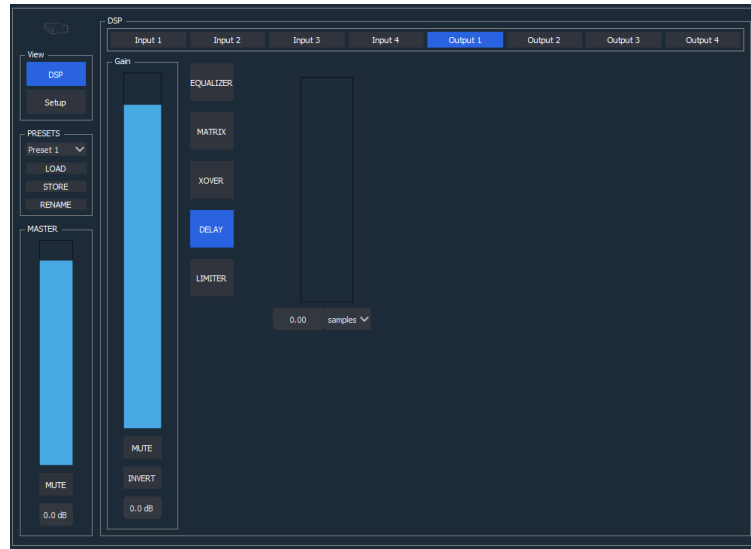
View

DSP

Setup

PRESETS

Preset 1

LOAD

STORE

RENAME

MASTER

MUTE

0.0 dB

DSP

Input 1 Input 2 Input 3 Input 4 Output 1 Output 2 Output 3 Output 4

Gain

MUTE

INVERT

0.0 dB

EQUALIZER

MATRIX

XOVER

DELAY

LIMITER

0.00 samples